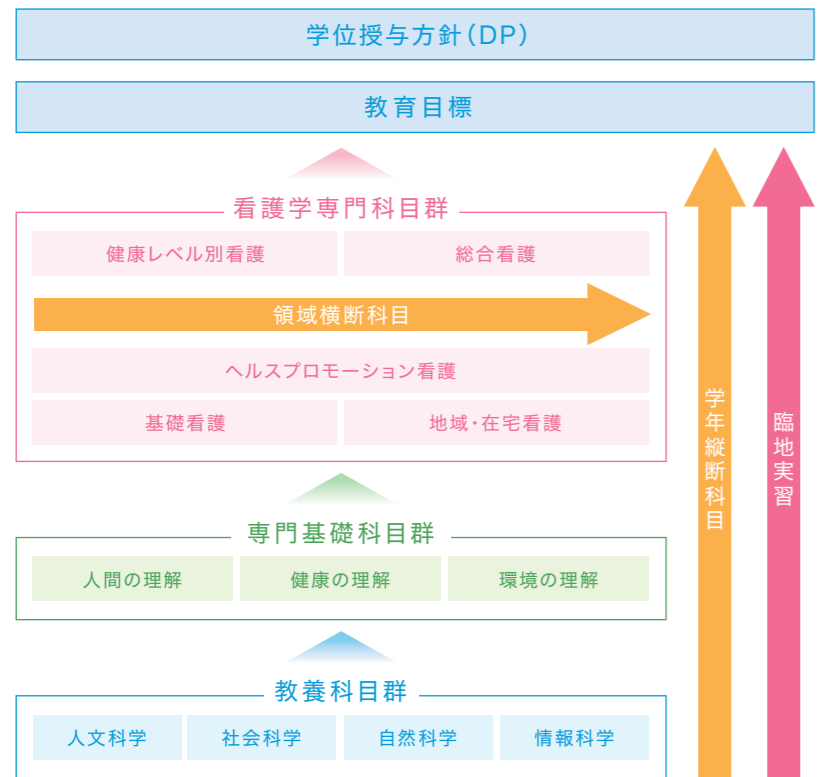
学位授与方針(DP)

教育目標

看護学専門科目群

健康レベル別看護

総合看護

領域横断科目

ヘルスプロモーション看護

基礎看護

地域・在宅看護

専門基礎科目群

人間の理解

健康の理解

環境の理解

教養科目群

人文科学

社会科学

自然科学

情報科学

学年縦断科目

臨地実習